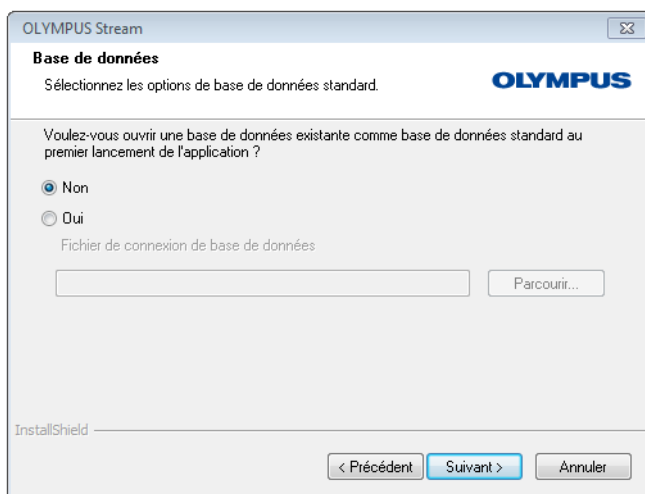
OLYMPUS Stream

Base de données

Sélectionnez les options de base de données standard.

OLYMPUS

Voulez-vous ouvrir une base de données existante comme base de données standard au premier lancement de l'application ?

Non

Oui

Fichier de connexion de base de données

Parcourir...

InstallShield

< Précédent

Suivant >

Annuler